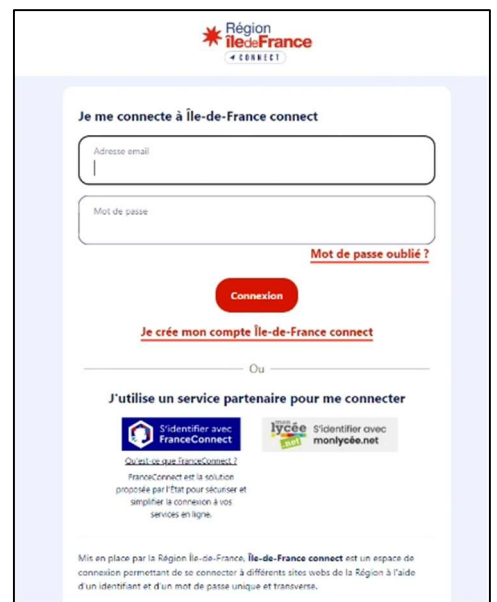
Région îledeFrance CONNECT

Je me connecte à Île-de-France connect

Adresse email

Mot de passe

Mot de passe oublié ?

Connexion

Je crée mon compte Île-de-France connect

Ou

J'utilise un service partenaire pour me connecter

S'identifier avec FranceConnect

mon lycée .net S'identifier avec monlycée.net

Qu'est-ce que FranceConnect ?

FranceConnect est la solution proposée par l'État pour sécuriser et simplifier la connexion à vos services en ligne.

Mis en place par la Région Île-de-France, Île-de-France connect est un espace de connexion permettant de se connecter à différents sites webs de la Région à l'aide d'un identifiant et d'un mot de passe unique et transverse.